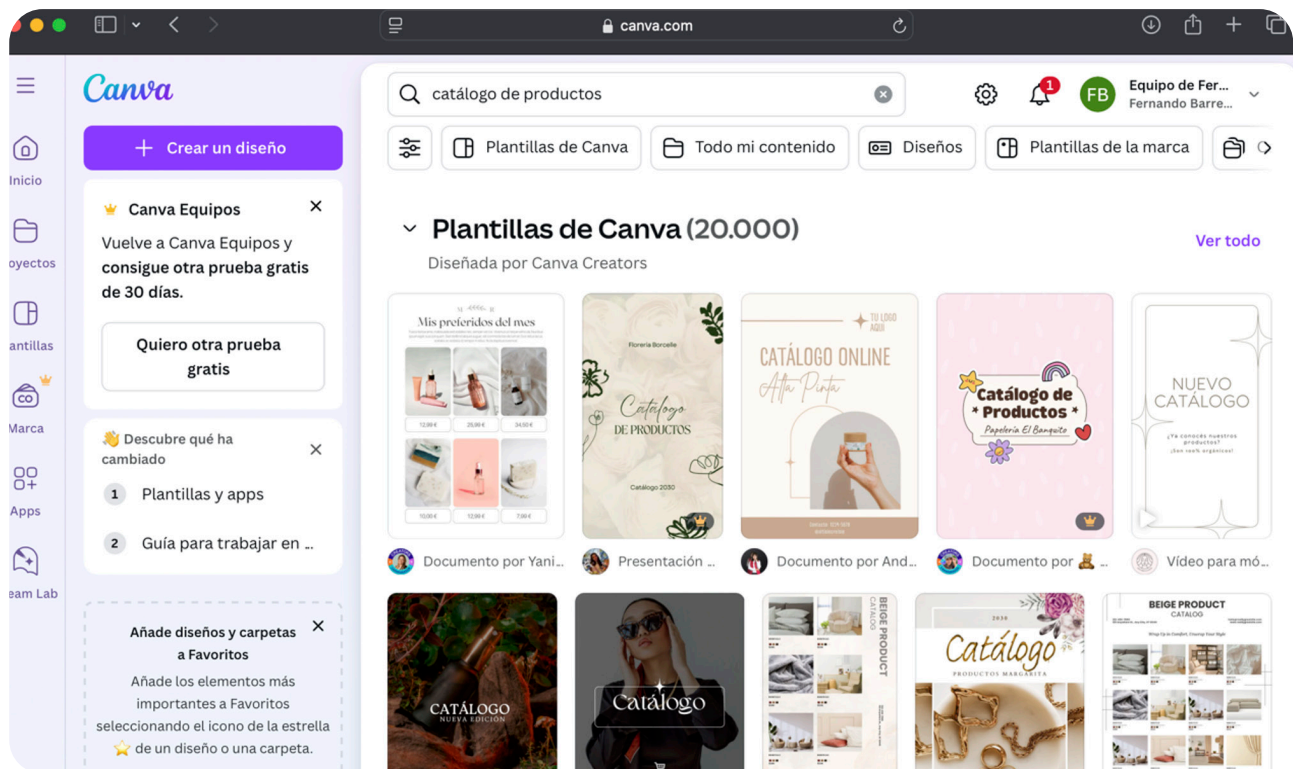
canva.com

Canva

Inicio

oyectos

antillas

Marca

Apps

eam Lab

+ Crear un diseño

Canva Equipos

Vuelve a Canva Equipos y consigue otra prueba gratis de 30 días.

Quiero otra prueba gratis

Descubre qué ha cambiado

1 Plantillas y apps

2 Guía para trabajar en ..

Añade diseños y carpetas a Favoritos

Añade los elementos más importantes a Favoritos seleccionando el icono de la estrella de un diseño o una carpeta.

catálogo de productos

1

FB Equipo de Fer... Fernando Barre...

Plantillas de Canva | Todo mi contenido | Diseños | Plantillas de la marca

Plantillas de Canva (20.000)

Diseñada por Canva Creators

Ver todo

Mis preferidos del mes

12,00 € 25,00 € 34,50 €

10,00 € 12,00 € 7,00 €

Floreria Borcelle

Catálogo DE PRODUCTOS

Catálogo 2030

TU LOGO AQUI

CATÁLOGO ONLINE Alta Pinta

Catálogo de * Productos *

Papelería El Banquito

NUEVO CATÁLOGO

¿Ya conoces nuestros productos? ¡Son 100% orgánicos!

Documento por Yani...

Presentación ...

Documento por And...

Documento por

Vídeo para mó...

CATÁLOGO NUEVA EDICIÓN

Catálogo

BEIGE PRODUCT CATALOG

2030

Catálogo PRODUCTOS MARGARITA

BEIGE PRODUCT CATALOG